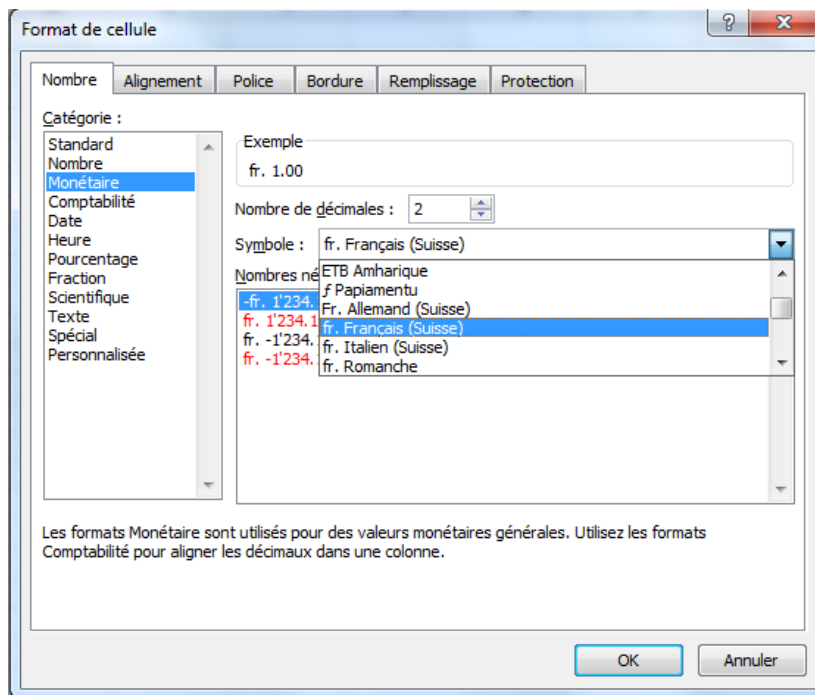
Format de cellule

?
X

Nombre | Alignement | Police | Bordure | Remplissage | Protection

Catégorie :

Standard
Nombre
Monétaire
Comptabilité
Date
Heure
Pourcentage
Fraction
Scientifique
Texte
Spécial
Personnalisée

Exemple
fr. 1.00

Nombre de décimales : 2

Symbole : fr. Français (Suisse)

Nombres né

ETB Amharique
ƒ Papiamentu
Fr. Allemand (Suisse)
fr. Français (Suisse)
fr. Italien (Suisse)
fr. Romanche

-fr. 1'234.
fr. 1'234.1
fr. -1'234.
fr. -1'234.

Les formats Monétaire sont utilisés pour des valeurs monétaires générales. Utilisez les formats Comptabilité pour aligner les décimaux dans une colonne.

OK
Annuler